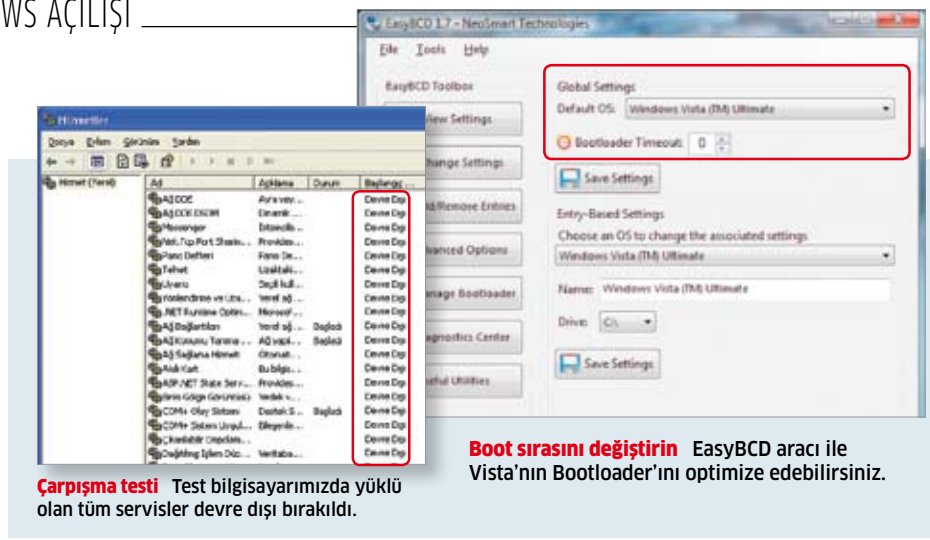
WS AÇILIŞI

Hizmetler

Dosya Eylem Görünüm Yardım

Hizmet (Yerel)

| Ad | Açıklama | Durum | Başlangıç |
|---|---|---|---|
| ADOCE | Ayrı veya... | | Devre Dışı |
| ADOCE DSOM | Dinamik ... | | Devre Dışı |
| Messenger | İstemciler... | | Devre Dışı |
| Net.Tcp Port Sharin... | Provides ... | | Devre Dışı |
| Pano Defteri | Pano Se... | | Devre Dışı |
| Telnet | Uzaktaki... | | Devre Dışı |
| Uyarıcı | Seçili kull... | | Devre Dışı |
| Yönlendirme ve Uza... | Yerel ağ ... | | Devre Dışı |
| .NET Runtime Optim... | Microsof... | | Devre Dışı |
| Ağ Bağlantıları | Yerel ağ ... | Başladı | Devre Dışı |
| Ağ Konumu Tanıma ... | Ağ yapıl... | Başladı | Devre Dışı |
| Ağ Sağlama Hizmeti | Otomat... | | Devre Dışı |
| Akıllı Kart | Bu bilgis... | | Devre Dışı |
| ASP.NET State Serv... | Provides ... | | Devre Dışı |
| Bırım Gölge Görüntüsü | Yedek v... | | Devre Dışı |
| COM+ Olay Sistemi | Destek S... | Başladı | Devre Dışı |
| COM+ Sistem Uygul... | Bileşenle... | | Devre Dışı |
| Çıkarılabilir Depolam... | | | Devre Dışı |
| Dağıtılmış İşlem Düz... | Veritaba... | | Devre Dışı |

EasyBCD 1.7 - NeoSmart Technologies

File Tools Help

EasyBCD Toolbox

View Settings

Change Settings

Add/Remove Entries

Advanced Options

Manage Bootloader

Diagnostics Center

Useful Utilities

Global Settings

Default OS: Windows Vista (TM) Ultimate

Bootloader Timeout: 0

Save Settings

Entry-Based Settings

Choose an OS to change the associated settings

Windows Vista (TM) Ultimate

Name: Windows Vista (TM) Ultimate

Drive: C:\

Save Settings

Çarpışma testi Test bilgisayarımızda yüklü olan tüm servisler devre dışı bırakıldı.

Boot sırasını değiştirin EasyBCD aracı ile Vista'nın Bootloader'ını optimize edebilirsiniz.